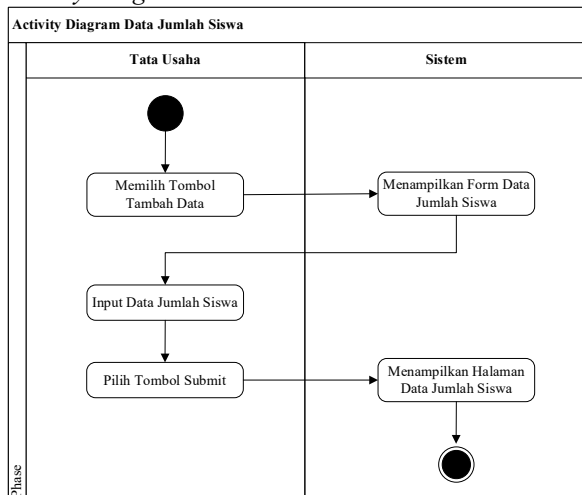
Activity Diagram Data Jumlah Siswa

Tata Usaha

Sistem

Memilih Tombol Tambah Data

Menampilkan Form Data Jumlah Siswa

Input Data Jumlah Siswa

Pilih Tombol Submit

Menampilkan Halaman Data Jumlah Siswa

Phase